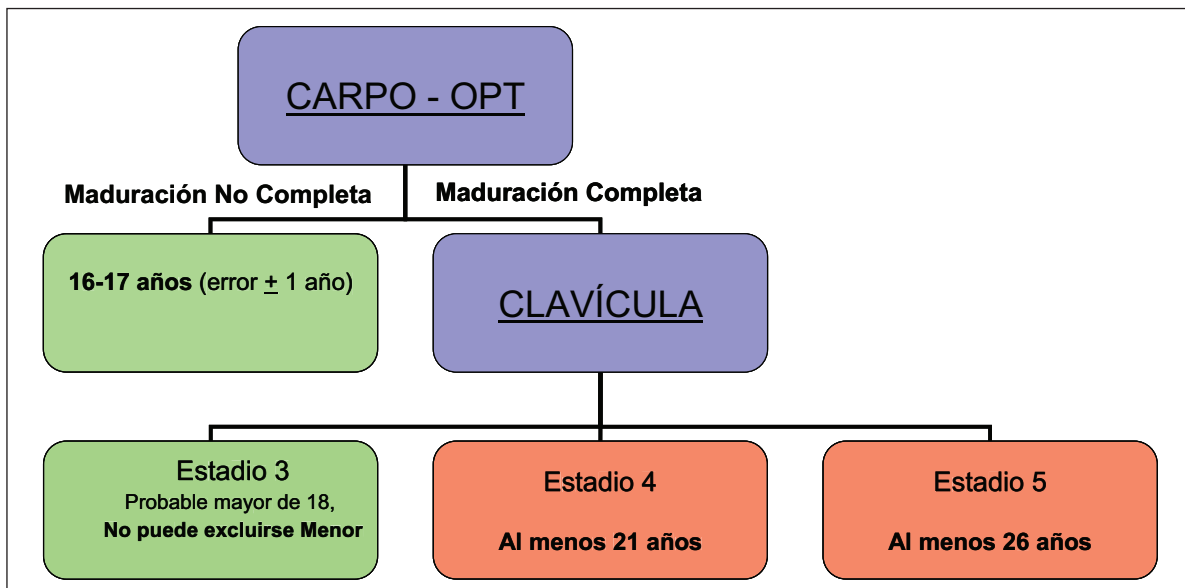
CARPO - OPT

Maduración No Completa

Maduración Completa

16-17 años (error $\pm$ 1 año)

CLAVÍCULA

Estadio 3
Probable mayor de 18,
No puede excluirse Menor

Estadio 4

Al menos 21 años

Estadio 5

Al menos 26 años